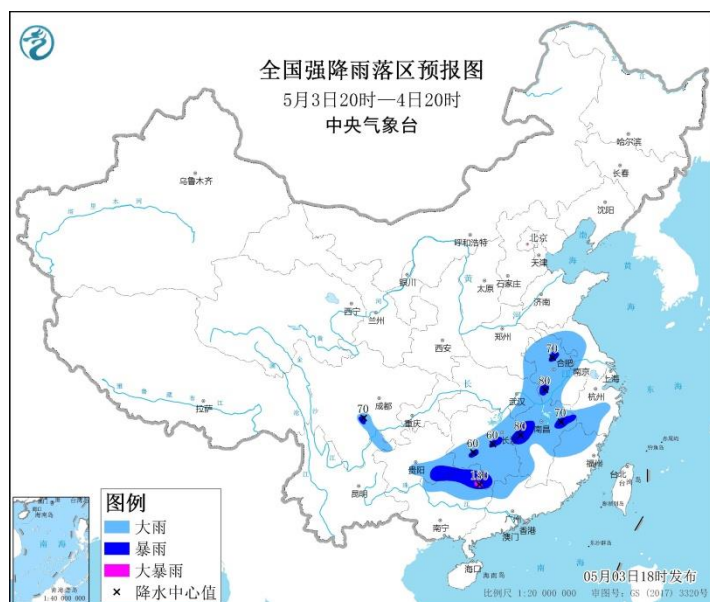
全国强降雨落区预报图
5月3日20时—4日20时
中央气象台

哈尔滨
长春
沈阳
乌鲁木齐
呼和浩特
北京
天津
石家庄
太原
银川
济南
西宁
兰州
郑州
西安
合肥
南京
上海
武汉
杭州
成都
重庆
长沙
南昌
拉萨
贵阳
福州
台北
昆明
南宁
广州
香港
澳门
海口

70
70
80
80
70
60
60
110

图例
大雨
暴雨
大暴雨
× 降水中心值

05月03日18时发布
比例尺 1:20 000 000　审图号：GS (2017) 3320号